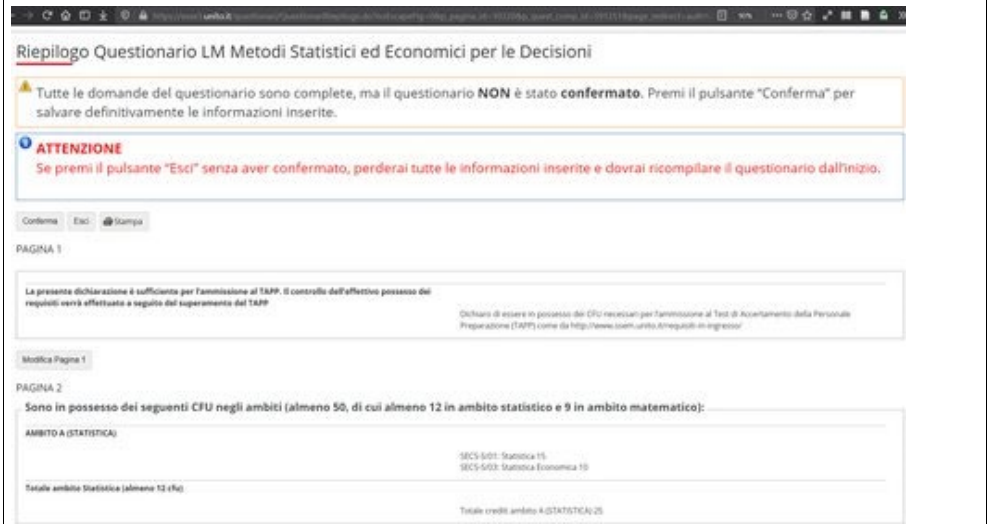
Riepilogo Questionario LM Metodi Statistici ed Economici per le Decisioni

Tutte le domande del questionario sono complete, ma il questionario **NON** è stato **confermato**. Premi il pulsante "Conferma" per salvare definitivamente le informazioni inserite.

ATTENZIONE
Se premi il pulsante "Esci" senza aver confermato, perderai tutte le informazioni inserite e dovrai ricompilare il questionario dall'inizio.

Conferma Esci Stampa

PAGINA 1

La presente dichiarazione è sufficiente per l'ammissione al TAPP. Il controllo dell'effettivo possesso dei requisiti verrà effettuato a seguito del superamento del TAPP

Dichiaro di essere in possesso dei CFU necessari per l'ammissione al Test di Accertamento della Personale Preparazione (TAPP) come da http://www.ssem.unito.it/requisiti-in-ingresso/

Modifica Pagina 1

PAGINA 2

Sono in possesso dei seguenti CFU negli ambiti (almeno 50, di cui almeno 12 in ambito statistico e 9 in ambito matematico):

AMBITO A (STATISTICA)

SECS-S/01: Statistica 15
SECS-S/03: Statistica Economica 10

Totale ambito Statistica (almeno 12 cfu)

Totale crediti ambito A (STATISTICA) 25